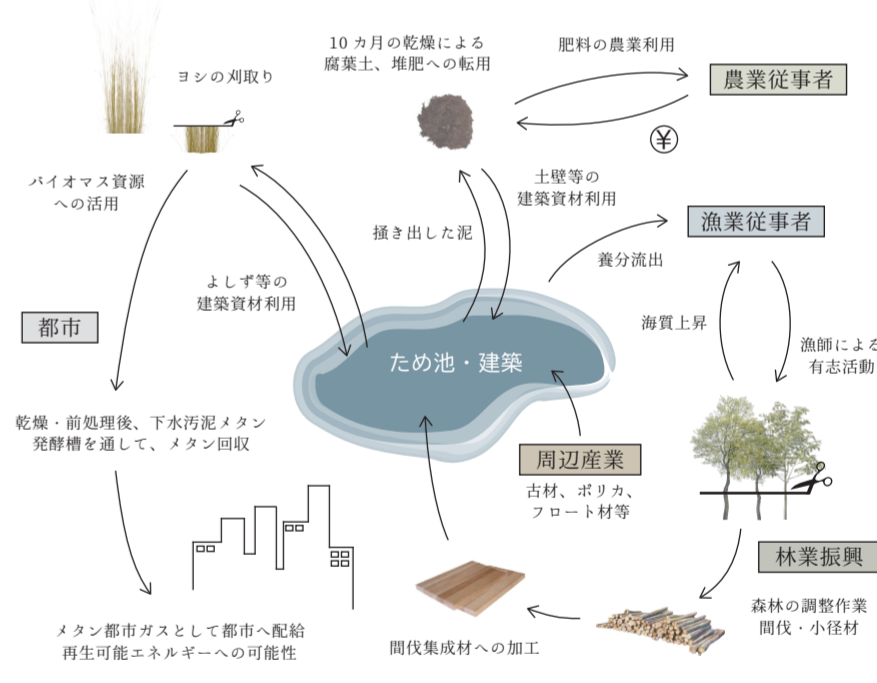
ヨシの刈取り

10カ月の乾燥による
腐葉土、堆肥への転用

肥料の農業利用

農業従事者

¥

バイオマス資源
への活用

土壁等の
建築資材利用

掻き出した泥

漁業従事者

養分流出

よしず等の
建築資材利用

海質上昇

都市

ため池・建築

漁師による
有志活動

乾燥・前処理後、下水汚泥メタン
発酵槽を通して、メタン回収

周辺産業

古材、ポリカ、
フロート材等

林業振興

森林の調整作業
間伐・小径材

メタン都市ガスとして都市へ配給
再生可能エネルギーへの可能性

間伐集成材への加工